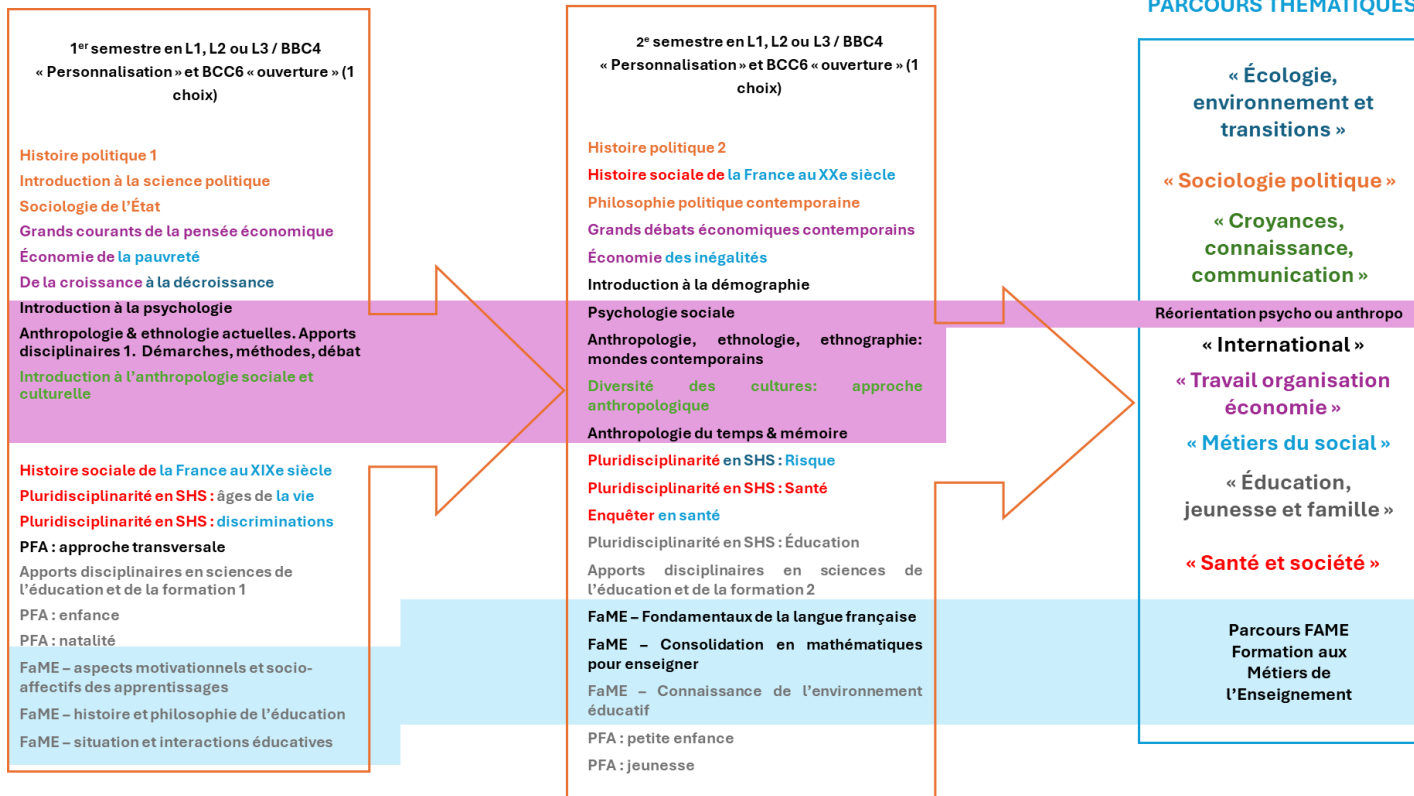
PARCOURS THÉMATIQUES

1$^{er}$ semestre en L1, L2 ou L3 / BBC4 « Personnalisation » et BCC6 « ouverture » (1 choix)

Histoire politique 1
Introduction à la science politique
Sociologie de l'État
Grands courants de la pensée économique
Économie de la pauvreté
De la croissance à la décroissance
Introduction à la psychologie
Anthropologie & ethnologie actuelles. Apports disciplinaires 1. Démarches, méthodes, débat
Introduction à l'anthropologie sociale et culturelle
Histoire sociale de la France au XIXe siècle
Pluridisciplinarité en SHS : âges de la vie
Pluridisciplinarité en SHS : discriminations
PFA : approche transversale
Apports disciplinaires en sciences de l'éducation et de la formation 1
PFA : enfance
PFA : natalité
FaME – aspects motivationnels et socio-affectifs des apprentissages
FaME – histoire et philosophie de l'éducation
FaME – situation et interactions éducatives

2$^{e}$ semestre en L1, L2 ou L3 / BBC4 « Personnalisation » et BCC6 « ouverture » (1 choix)

Histoire politique 2
Histoire sociale de la France au XXe siècle
Philosophie politique contemporaine
Grands débats économiques contemporains
Économie des inégalités
Introduction à la démographie
Psychologie sociale
Anthropologie, ethnologie, ethnographie: mondes contemporains
Diversité des cultures: approche anthropologique
Anthropologie du temps & mémoire
Pluridisciplinarité en SHS : Risque
Pluridisciplinarité en SHS : Santé
Enquêter en santé
Pluridisciplinarité en SHS : Éducation
Apports disciplinaires en sciences de l'éducation et de la formation 2
FaME – Fondamentaux de la langue française
FaME – Consolidation en mathématiques pour enseigner
FaME – Connaissance de l'environnement éducatif
PFA : petite enfance
PFA : jeunesse

« Écologie, environnement et transitions »
« Sociologie politique »
« Croyances, connaissance, communication »
Réorientation psycho ou anthropo
« International »
« Travail organisation économie »
« Métiers du social »
« Éducation, jeunesse et famille »
« Santé et société »
Parcours FAME Formation aux Métiers de l'Enseignement